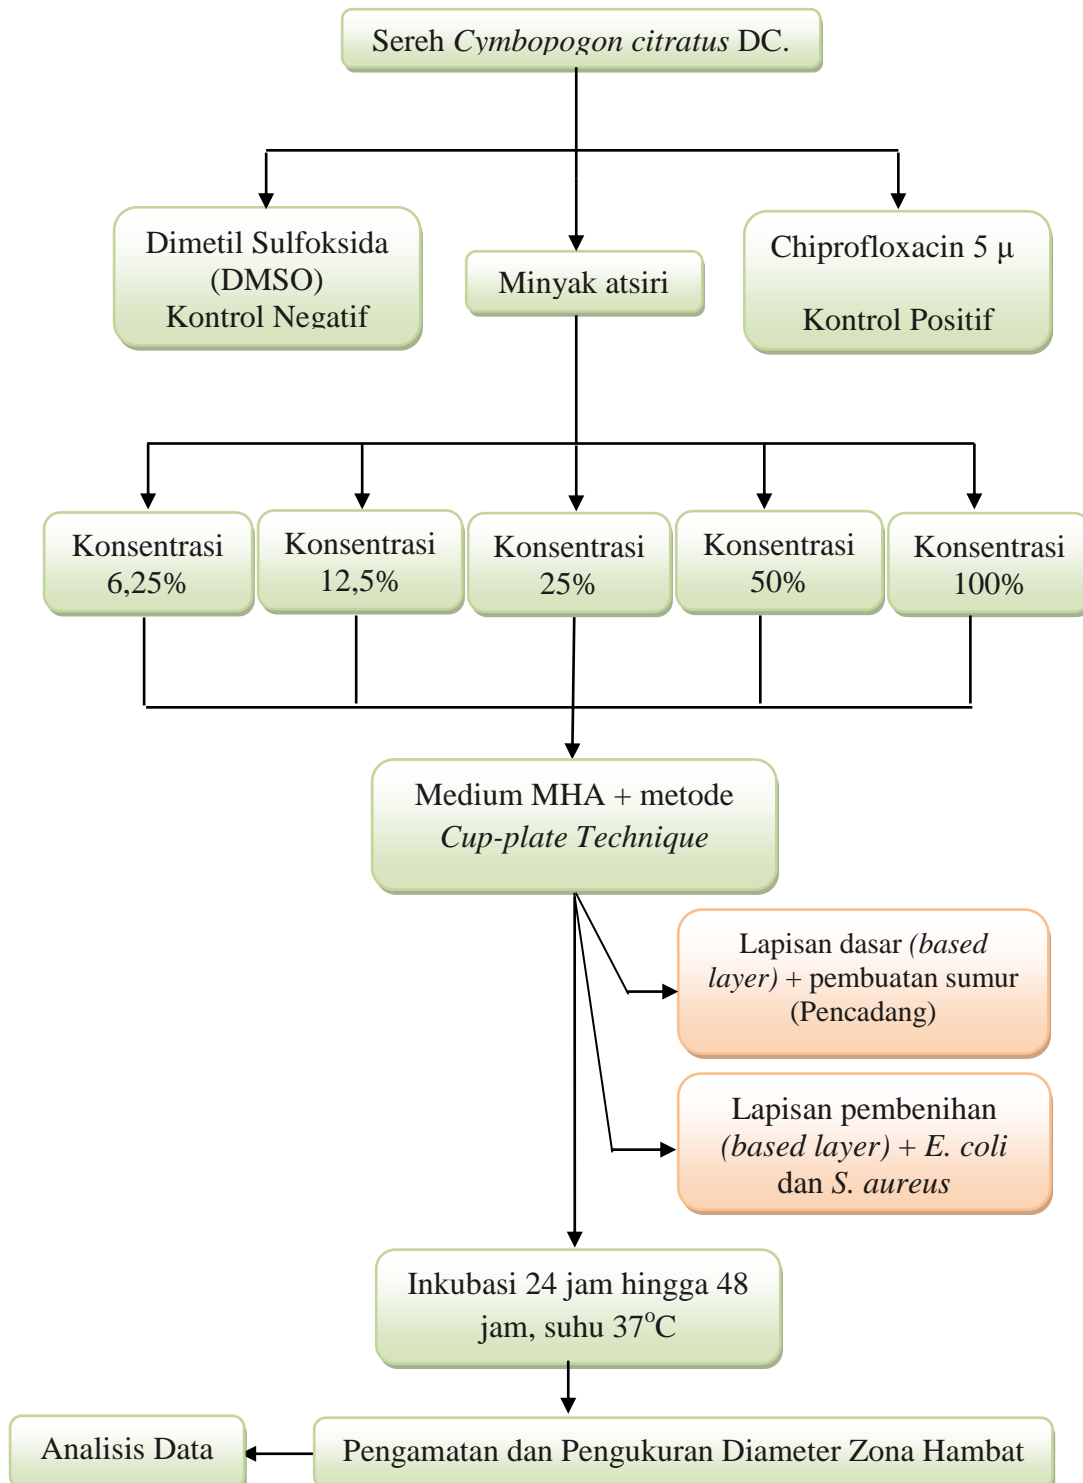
Sereh *Cymbopogon citratus* DC.

Dimetil Sulfoksida (DMSO) Kontrol Negatif

Minyak atsiri

Chiprofloxacin 5 µ

Kontrol Positif

Konsentrasi 6,25%

Konsentrasi 12,5%

Konsentrasi 25%

Konsentrasi 50%

Konsentrasi 100%

Medium MHA + metode *Cup-plate Technique*

Lapisan dasar *(based layer)* + pembuatan sumur (Pencadang)

Lapisan pembenihan *(based layer)* + *E. coli* dan *S. aureus*

Inkubasi 24 jam hingga 48 jam, suhu 37$^o$C

Analisis Data

Pengamatan dan Pengukuran Diameter Zona Hambat